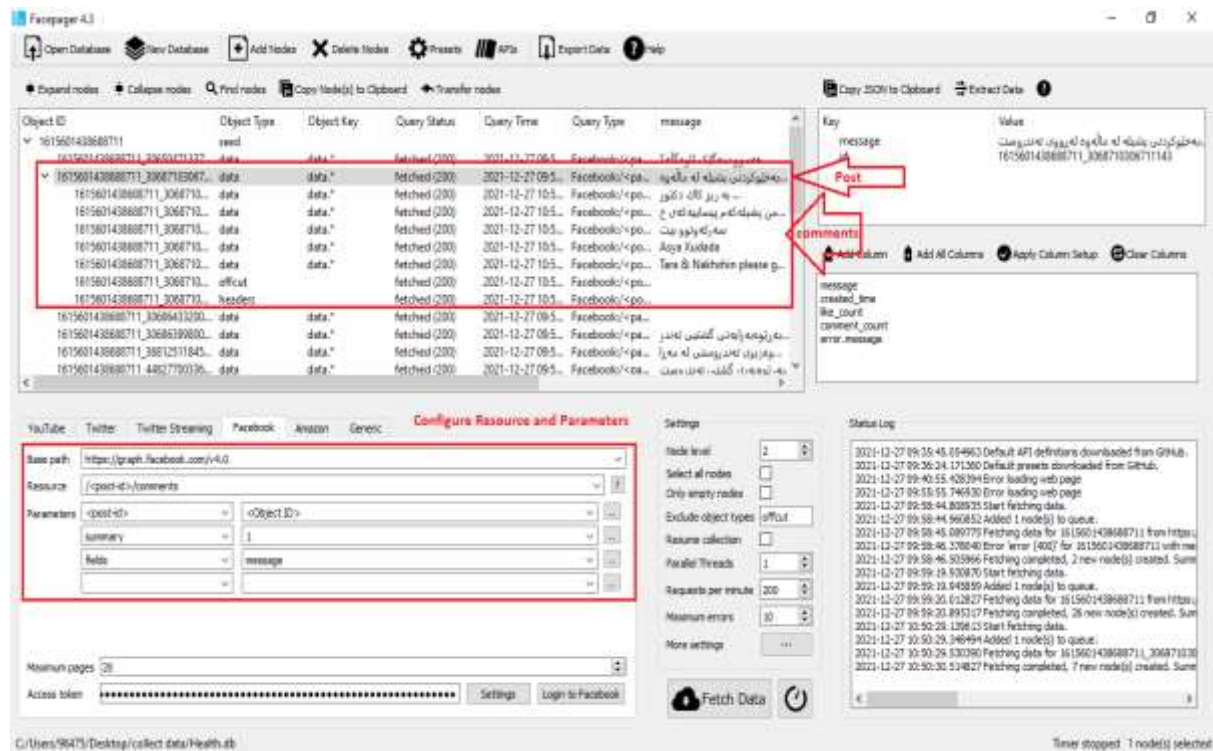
Facepager 4.3

Open Database | New Database | Add Nodes | Delete Nodes | Presets | APIs | Export Data | Help

Expand nodes | Collapse nodes | Find nodes | Copy Node(s) to Clipboard | Transfer nodes

Copy JSON to Clipboard | Extract Data

| Object ID | Object Type | Object Key | Query Status | Query Time | Query Type | message |
|---|---|---|---|---|---|---|
| 1615601438688711 | seed | | | | | |
| 1615601438688711_30650471137... | data | data.* | fetched (200) | 2021-12-27 09:5... | Facebook:/<pa... | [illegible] |
| 1615601438688711_30687103067... | data | data.* | fetched (200) | 2021-12-27 09:5... | Facebook:/<pa... | بەهێزکردنی بشێلە لە ماڵەوە |
| 1615601438688711_3068710... | data | data.* | fetched (200) | 2021-12-27 10:5... | Facebook:/<po... | ... بە ریز کاک دکتور |
| 1615601438688711_3068710... | data | data.* | fetched (200) | 2021-12-27 10:5... | Facebook:/<po... | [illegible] |
| 1615601438688711_3068710... | data | data.* | fetched (200) | 2021-12-27 10:5... | Facebook:/<po... | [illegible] |
| 1615601438688711_3068710... | data | data.* | fetched (200) | 2021-12-27 10:5... | Facebook:/<po... | Asya Xudada |
| 1615601438688711_3068710... | data | data.* | fetched (200) | 2021-12-27 10:5... | Facebook:/<po... | Tara & Nakhshin please g... |
| 1615601438688711_3068710... | offcut | | fetched (200) | 2021-12-27 10:5... | Facebook:/<po... | |
| 1615601438688711_3068710... | headers | | fetched (200) | 2021-12-27 10:5... | Facebook:/<po... | |
| 1615601438688711_30686433200... | data | data.* | fetched (200) | 2021-12-27 09:5... | Facebook:/<pa... | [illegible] |
| 1615601438688711_30686599800... | data | data.* | fetched (200) | 2021-12-27 09:5... | Facebook:/<pa... | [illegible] |
| 1615601438688711_30812571845... | data | data.* | fetched (200) | 2021-12-27 09:5... | Facebook:/<pa... | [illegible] |
| 1615601438688711_44827700336... | data | data.* | fetched (200) | 2021-12-27 09:5... | Facebook:/<pa... | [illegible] |

| Key | Value |
|---|---|
| message | بەهێزکردنی بشێلە لە ماڵەوە لە رووی تەندروست |
| | 1615601438688711_3068710306711143 |

Post

comments

Add Column | Add All Columns | Apply Column Setup | Clear Columns

message
created_time
like_count
comment_count
error.message

YouTube | Twitter | Twitter Streaming | Facebook | Amazon | Generic

Configure Resource and Parameters

Base path: https://graph.facebook.com/v4.0
Resource: /<post-id>/comments
Parameters: <post-id> | <Object ID>
summary | 1
fields | message

Maximum pages: 20
Access token: ••••••••••••••••••••••••••••••••••••••••• | Settings | Login to Facebook

Settings
Node level: 2
Select all nodes
Only empty nodes
Exclude object types: offcut
Resume collection
Parallel Threads: 1
Requests per minute: 200
Maximum errors: 10
More settings: ...

Fetch Data

Status Log
2021-12-27 09:35:45.054963 Default API definitions downloaded from GitHub.
2021-12-27 09:36:24.171360 Default presets downloaded from GitHub.
2021-12-27 09:40:55.428394 Error loading web page
2021-12-27 09:55:55.746930 Error loading web page
2021-12-27 09:58:44.808935 Start fetching data.
2021-12-27 09:58:44.960852 Added 1 node(s) to queue.
2021-12-27 09:58:45.089775 Fetching data for 1615601438688711 from https
2021-12-27 09:58:46.378040 Error 'error' (400)' for 1615601438688711 with me
2021-12-27 09:58:46.503966 Fetching completed, 2 new node(s) created. Sum
2021-12-27 09:59:19.930870 Start fetching data.
2021-12-27 09:59:19.945859 Added 1 node(s) to queue.
2021-12-27 09:59:20.012827 Fetching data for 1615601438688711 from https
2021-12-27 09:59:20.893317 Fetching completed, 26 new node(s) created. Sum
2021-12-27 10:50:29.139813 Start fetching data.
2021-12-27 10:50:29.348494 Added 1 node(s) to queue.
2021-12-27 10:50:29.530390 Fetching data for 1615601438688711_30687103
2021-12-27 10:50:30.514827 Fetching completed, 7 new node(s) created. Sum

C:/Users/96475/Desktop/collect data/Health.db

Timer stopped 1 node(s) selected